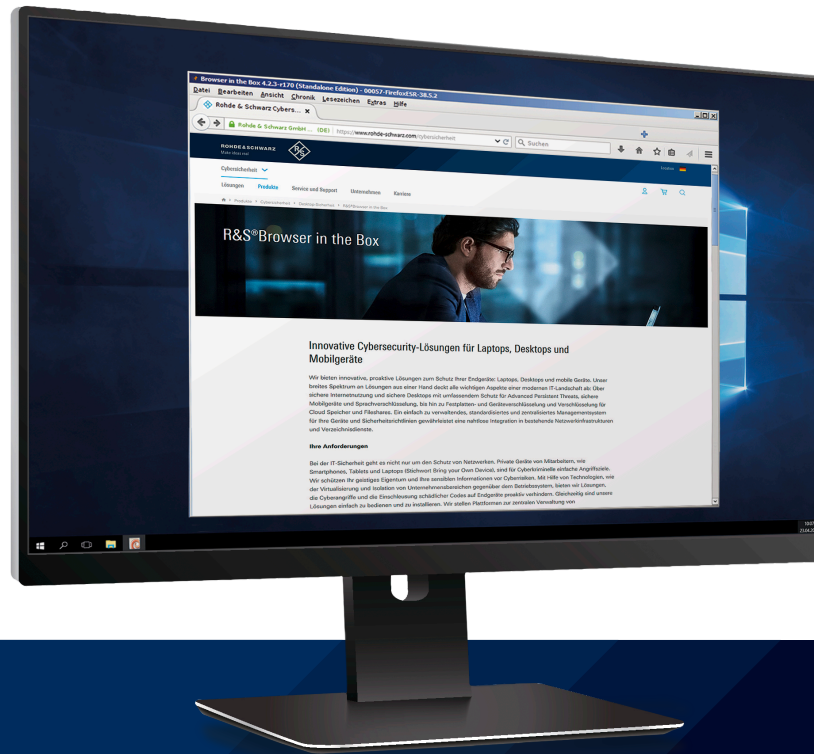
Browser in the Box 4.2.3-r170 (Standalone Edition) - 00057-FirefoxESR-38.5.2
Datei Bearbeiten Ansicht Chronik Lesezeichen Extras Hilfe
Rohde & Schwarz Cybers...
Rohde & Schwarz GmbH ... (DE) https://www.rohde-schwarz.com/cybersicherheit
Suchen
ROHDE&SCHWARZ
Make ideas real
Cybersicherheit
Lösungen Produkte Service und Support Unternehmen Karriere
R&S®Browser in the Box

Innovative Cybersecurity-Lösungen für Laptops, Desktops und Mobilgeräte

Wir bieten innovative, proaktive Lösungen zum Schutz Ihrer Endgeräte: Laptops, Desktops und mobile Geräte. Unser breites Spektrum an Lösungen aus einer Hand deckt alle wichtigen Aspekte einer modernen IT-Landschaft ab: Über sichere Internetnutzung und sichere Desktops mit umfassendem Schutz für Advanced Persistent Threats, sichere Mobilgeräte und Sprachverschlüsselung, bis hin zu Festplatten- und Geräteverschlüsselung und Verschlüsselung für Cloud Speicher und Fileshares. Ein einfach zu verwaltendes, standardisiertes und zentralisiertes Managementsystem für Ihre Geräte und Sicherheitsrichtlinien gewährleistet eine nahtlose Integration in bestehende Netzwerkinfrastrukturen und Verzeichnisdienste.

Ihre Anforderungen

Bei der IT-Sicherheit geht es nicht nur um den Schutz von Netzwerken. Private Geräte von Mitarbeitern, wie Smartphones, Tablets und Laptops (Stichwort Bring your Own Device), sind für Cyberkriminelle einfache Angriffsziele. Wir schützen Ihr geistiges Eigentum und Ihre sensiblen Informationen vor Cyberrisiken. Mit Hilfe von Technologien, wie der Virtualisierung und Isolation von Unternehmensbereichen gegenüber dem Betriebssystem, bieten wir Lösungen, die Cyberangriffe und die Einschleusung schädlicher Codes auf Endgeräte proaktiv verhindern. Gleichzeitig sind unsere Lösungen einfach zu bedienen und zu installieren. Wir stellen Plattformen zur zentralen Verwaltung von